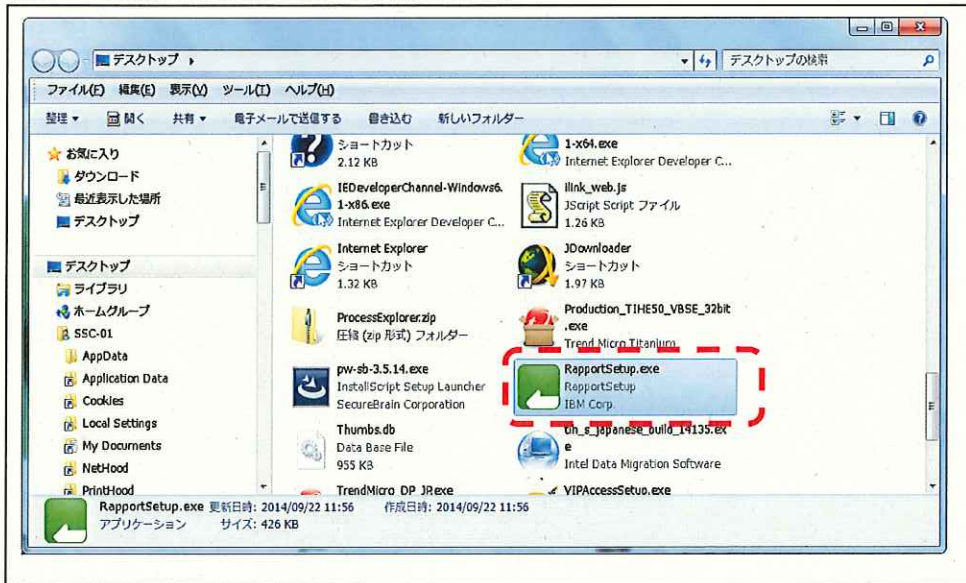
デスクトップ ▸
デスクトップの検索
ファイル(F) 編集(E) 表示(V) ツール(T) ヘルプ(H)
整理 ▾ 開く 共有 ▾ 電子メールで送信する 書き込む 新しいフォルダー

お気に入り
ダウンロード
最近表示した場所
デスクトップ

デスクトップ
ライブラリ
ホームグループ
SSC-01
AppData
Application Data
Cookies
Local Settings
My Documents
NetHood
PrintHood

ショートカット
2.12 KB

1-x64.exe
Internet Explorer Developer C...

IEDeveloperChannel-Windows6.1-x86.exe
Internet Explorer Developer C...

llink_web.js
JScript Script ファイル
1.26 KB

Internet Explorer
ショートカット
1.32 KB

JDownloader
ショートカット
1.97 KB

ProcessExplorer.zip
圧縮 (zip 形式) フォルダー

Production_TIHE50_VBSE_32bit.exe
Trend Micro Titanium

pw-sb-3.5.14.exe
InstallScript Setup Launcher
SecureBrain Corporation

RapportSetup.exe
RapportSetup
IBM Corp.

Thumbs.db
Data Base File
955 KB

uh_s_japanese_build_14135.exe
Intel Data Migration Software

TrendMicro_DP_JR.exe

VIPAccessSetup.exe

RapportSetup.exe 更新日時: 2014/09/22 11:56 作成日時: 2014/09/22 11:56
アプリケーション サイズ: 426 KB